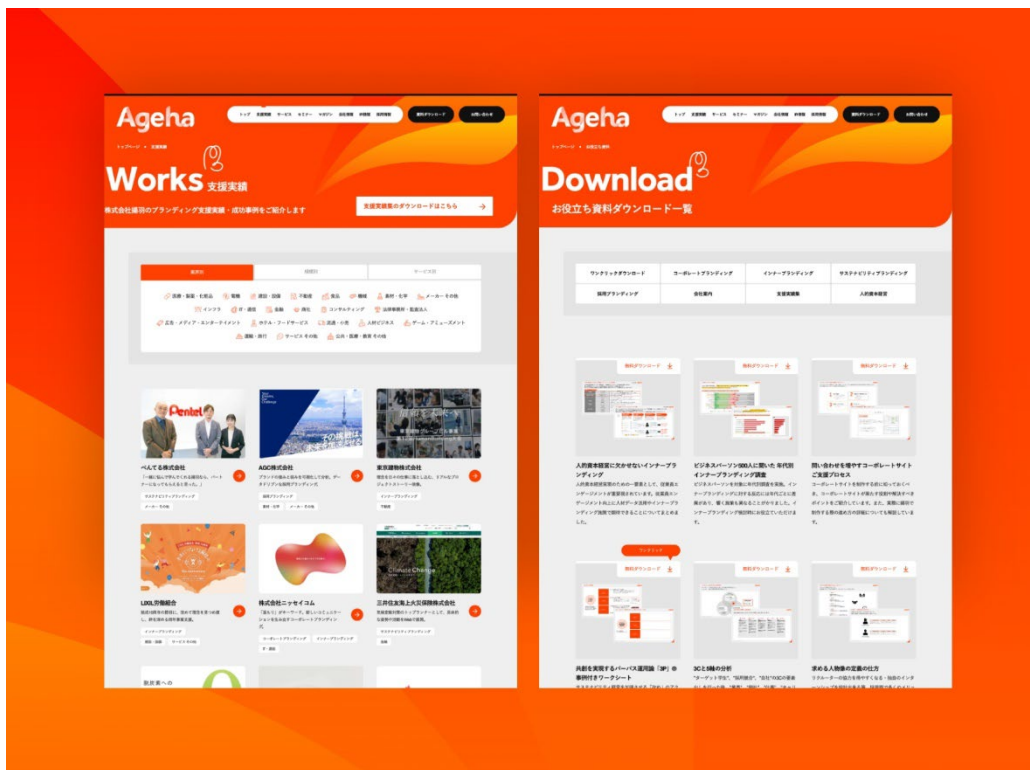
Ageha

トップ 支援実績 サービス セミナー マガジン 会社情報 採用情報 採用情報

資料ダウンロード お問い合わせ

トップページ 支援実績

Works 支援実績

株式会社揚羽のブランディング支援実績・成功事例をご紹介します

支援実績集のダウンロードはこちら

業界別 目的別 サービス別

ぺんてる株式会社

AGC株式会社

東京建物株式会社

LIXIL労働組合

株式会社ニッセイコム

三井住友海上火災保険株式会社

Ageha

トップ 支援実績 サービス セミナー マガジン 会社情報 採用情報 採用情報

資料ダウンロード お問い合わせ

トップページ お役立ち資料

Download

お役立ち資料ダウンロード一覧

ワンクリックダウンロード コーポレートブランディング インナーブランディング サステナビリティブランディング

採用ブランディング 会社案内 支援実績集 人的資本経営

資料ダウンロード

人的資本開示に欠かせないインナーブランディング

ビジネスパーソン1000人に聞いた 年代別インナーブランディング調査

問い合わせを増やすコーポレートサイトご支援プロセス

ワンクリック

共創を実現するパーパス運用論「3P」の事例付きワークシート

3Cと5軸の分析

求める人物像の定義の仕方